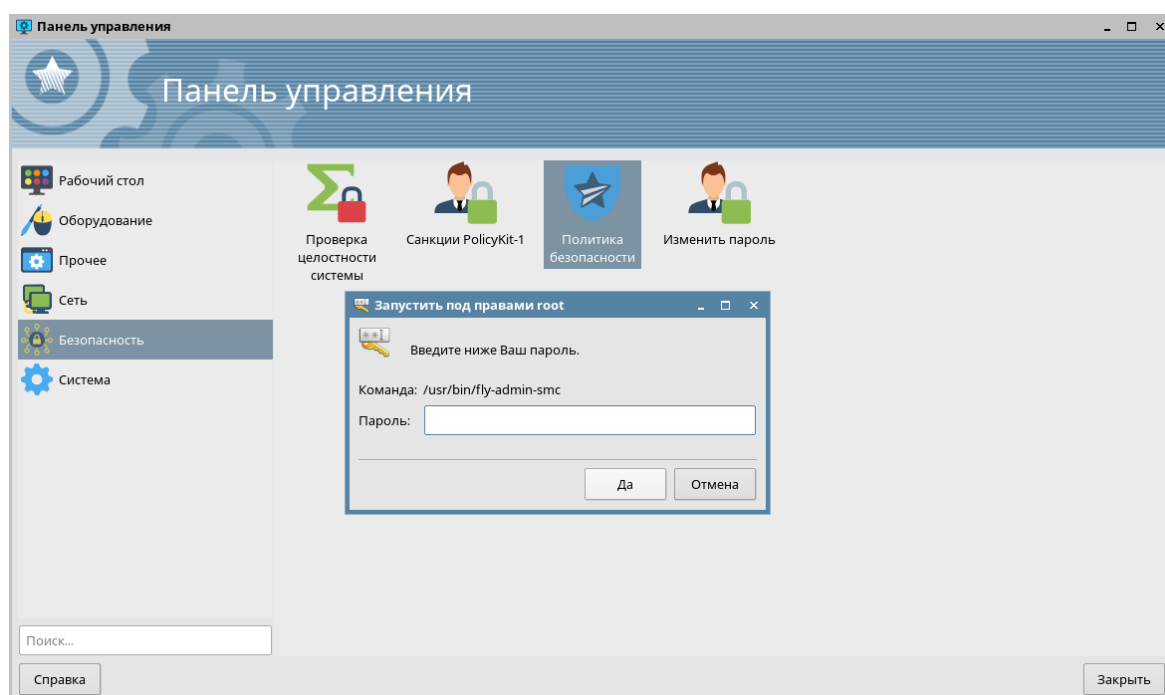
Панель управления

Панель управления

Рабочий стол
Оборудование
Прочее
Сеть
Безопасность
Система

Проверка целостности системы
Санкции PolicyKit-1
Политика безопасности
Изменить пароль

Запустить под правами root

Введите ниже Ваш пароль.

Команда: /usr/bin/fly-admin-smc

Пароль:

Да
Отмена

Поиск...

Справка
Закрыть